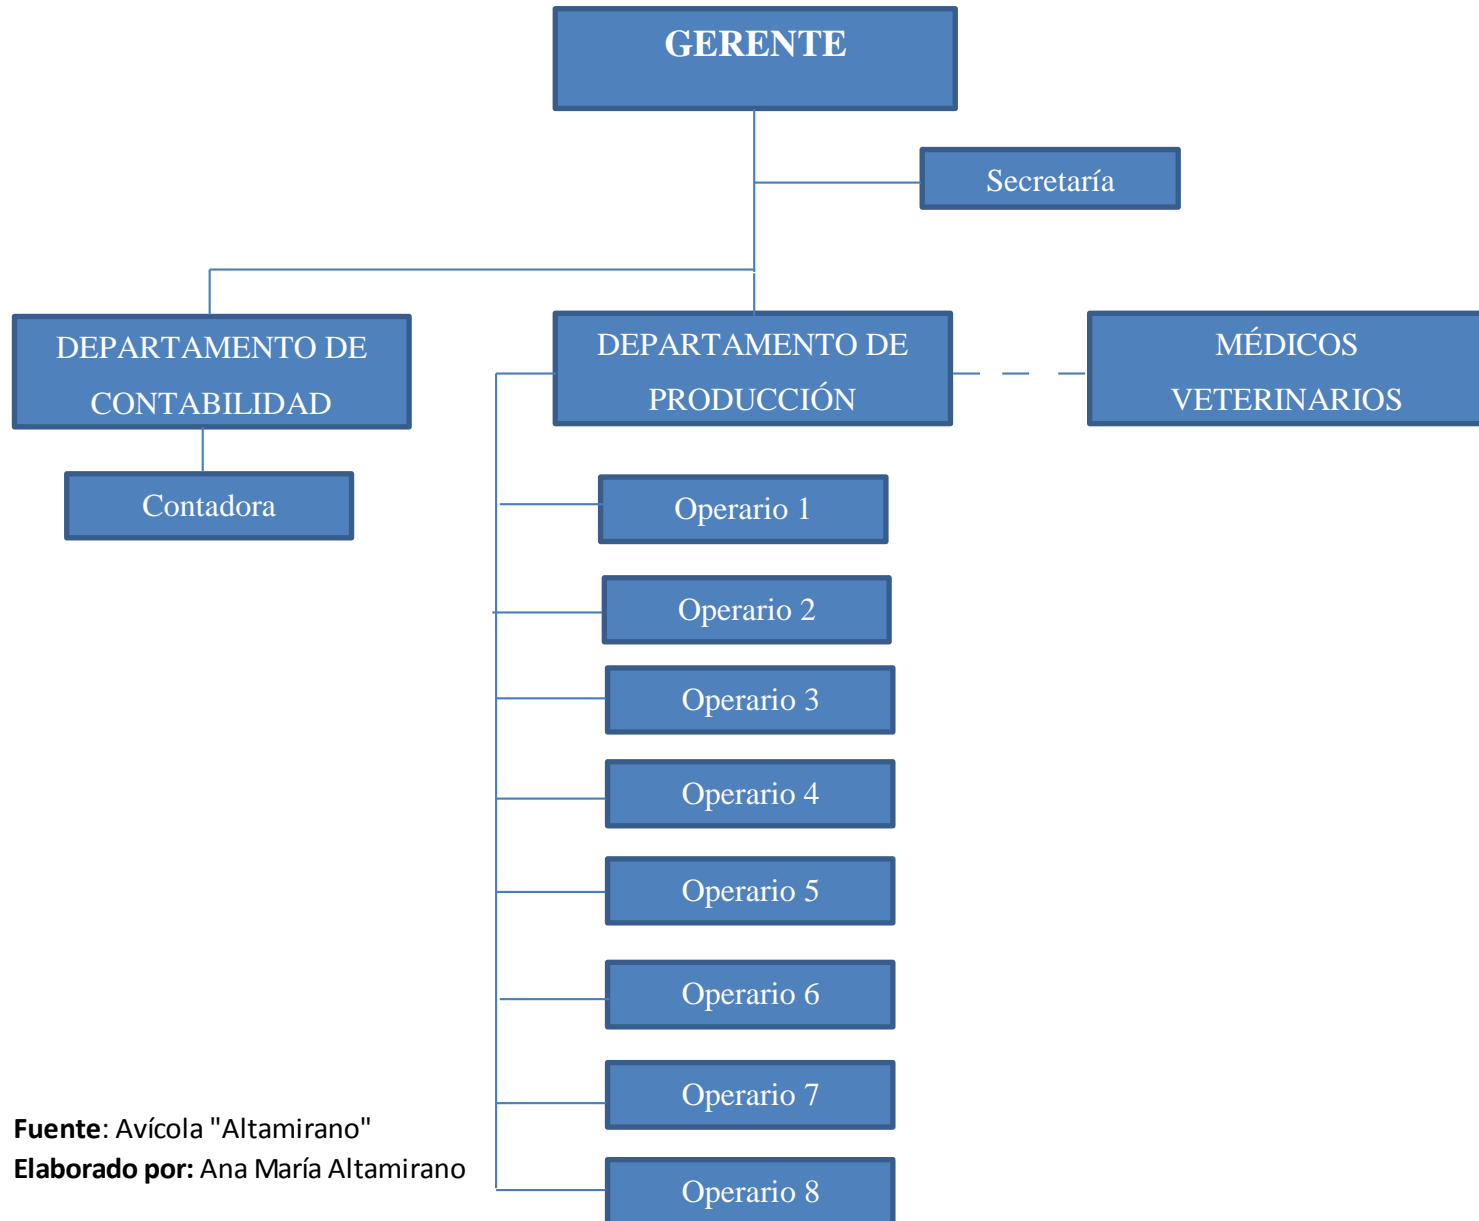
GERENTE

Secretaría

DEPARTAMENTO DE CONTABILIDAD

Contadora

DEPARTAMENTO DE PRODUCCIÓN

MÉDICOS VETERINARIOS

Operario 1

Operario 2

Operario 3

Operario 4

Operario 5

Operario 6

Operario 7

Operario 8

**Fuente**: Avícola "Altamirano"
**Elaborado por:** Ana María Altamirano